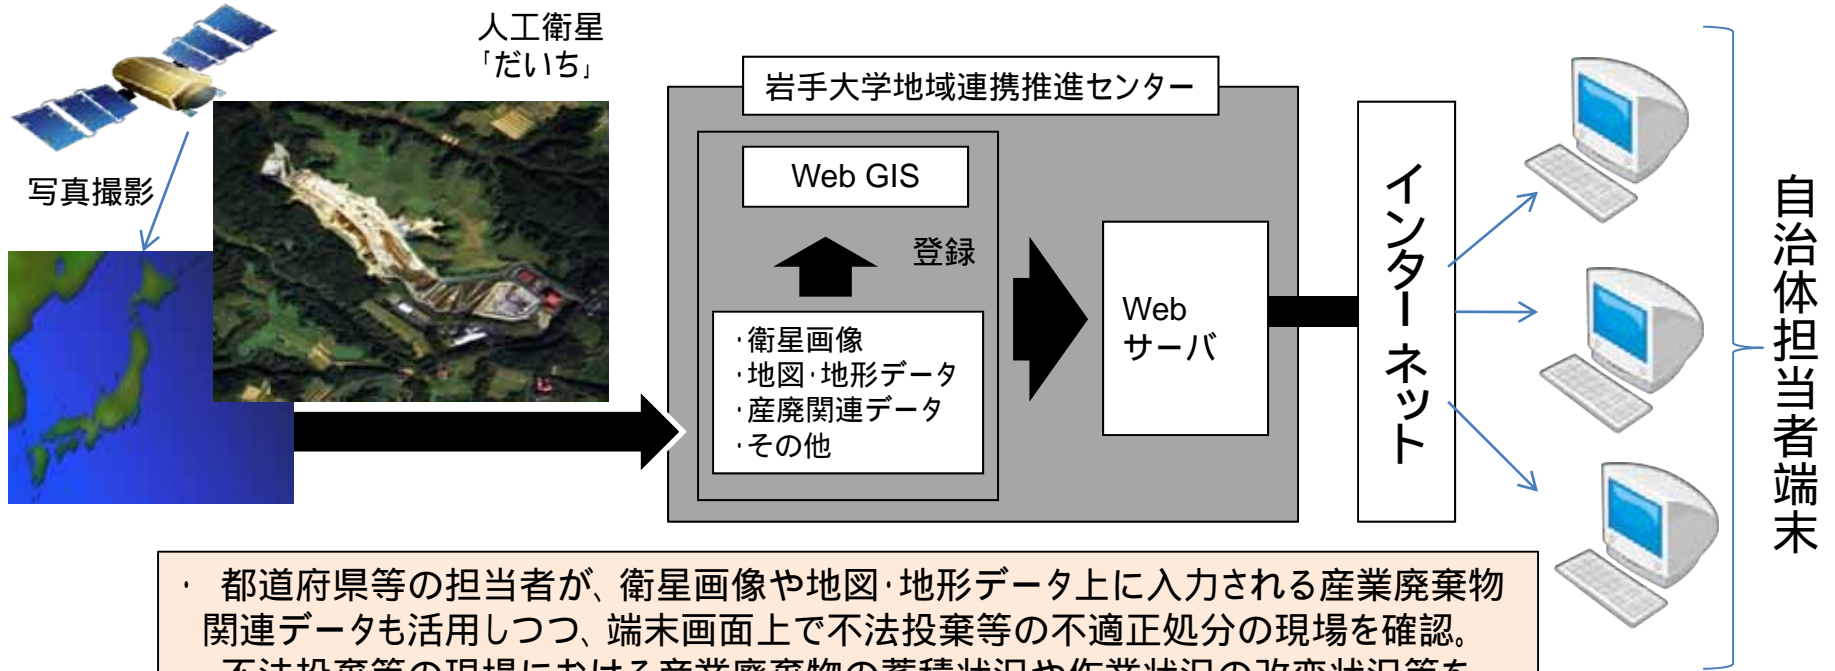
人工衛星
「だいち」

写真撮影

岩手大学地域連携推進センター

Web GIS

登録

·衛星画像
·地図·地形データ
·産廃関連データ
·その他

Web
サーバ

インターネット

自治体担当者端末

· 都道府県等の担当者が、衛星画像や地図·地形データ上に入力される産業廃棄物関連データも活用しつつ、端末画面上で不法投棄等の不適正処分の現場を確認。
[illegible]